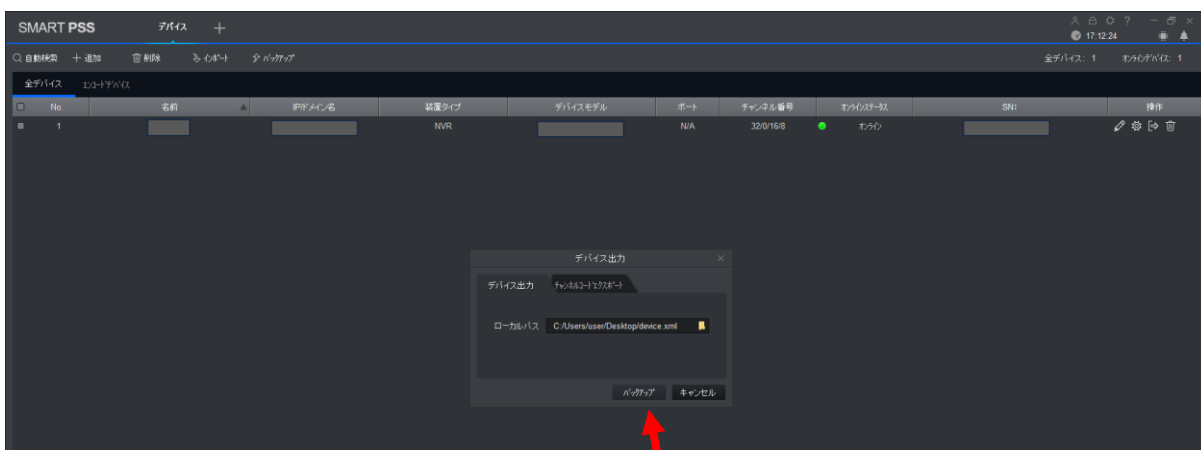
SMART PSS デバイス +

17:12:24

自動検索 + 追加 削除 インポート バックアップ 全デバイス: 1 オンラインデバイス: 1

全デバイス エンコードデバイス

| No. | 名前 | IP/ドメイン名 | 装置タイプ | デバイスモデル | ポート | チャンネル番号 | オンラインステータス | SN: | 操作 |
|---|---|---|---|---|---|---|---|---|---|
| 1 | | | NVR | | N/A | 32/0/16/8 | オンライン | | |

デバイス出力

デバイス出力 チャンネルコードエクスポート

ローカルパス C:/Users/user/Desktop/device.xml

バックアップ キャンセル